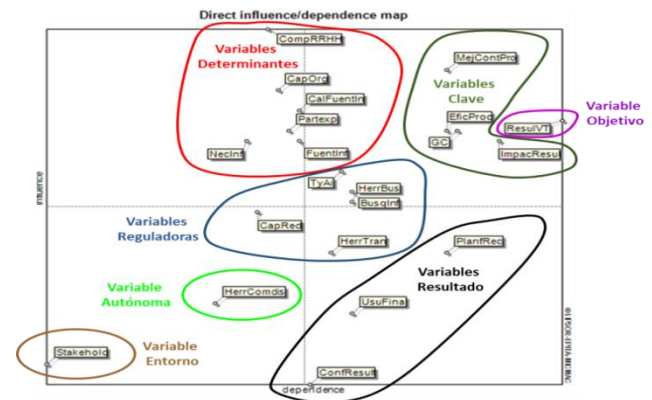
Direct influence/dependence map

Variables Determinantes

CompRRHH

CapOrg

CalFuentIn

Partexp

NecInf

FuentInf

Variables Clave

MejContPro

EficProd

GC

ResulVT

ImpacResul

Variable Objetivo

TyA

HerrBus

BusqInf

Variables Reguladoras

CapRed

HerrTran

PlanfRec

Variable Autónoma

HerrComdis

Variables Resultado

UsuFina

Stakehold

Variable Entorno

ConfResult

influence

dependence

© LIPSOR-EPITA-MICMAC